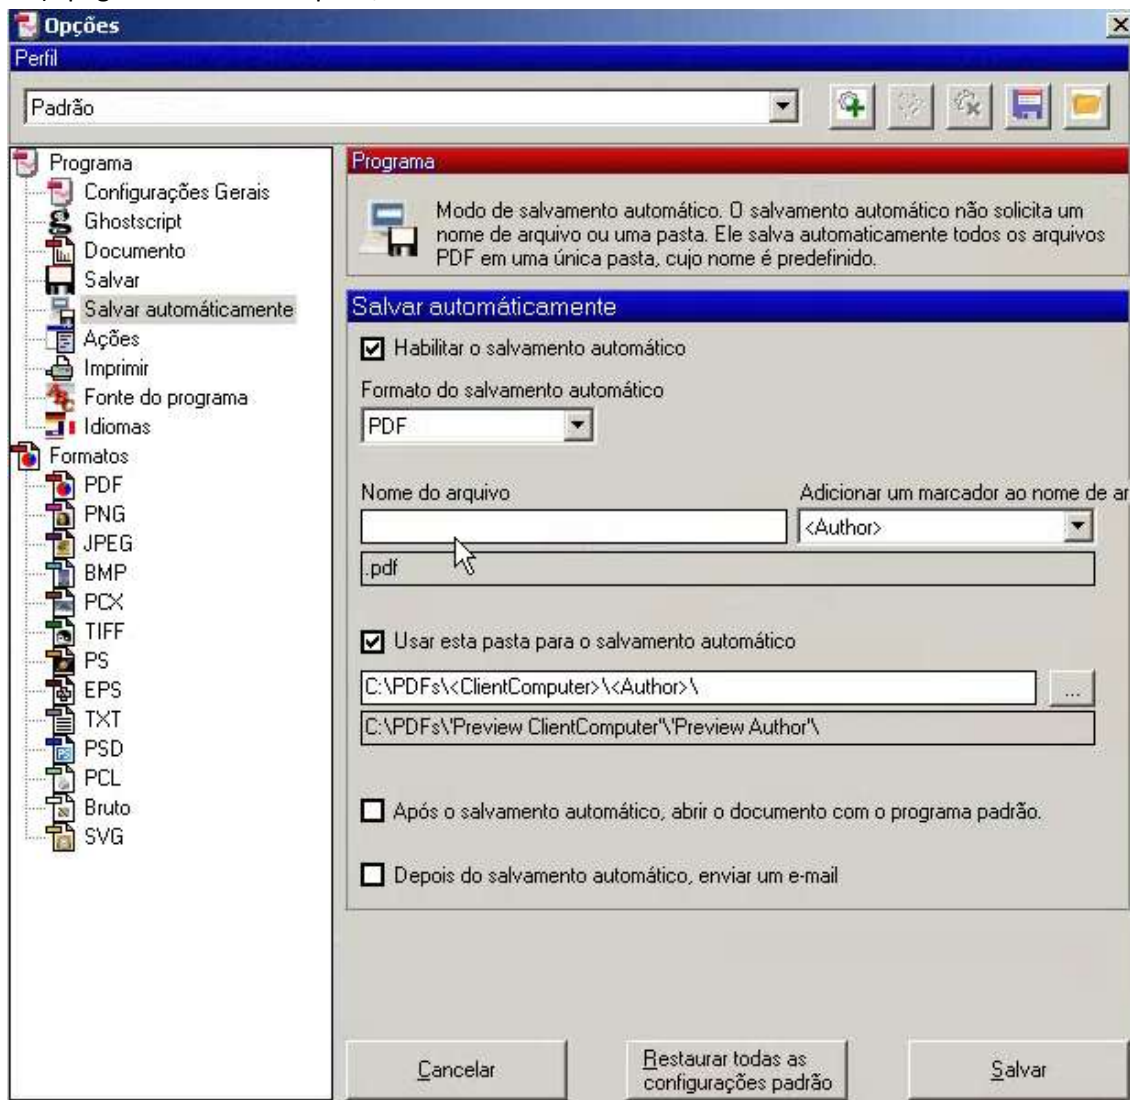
Opções
Perfil
Padrão

Programa
Configurações Gerais
Ghostscript
Documento
Salvar
Salvar automáticamente
Ações
Imprimir
Fonte do programa
Idiomas
Formatos
PDF
PNG
JPEG
BMP
PCX
TIFF
PS
EPS
TXT
PSD
PCL
Bruto
SVG

Programa
Modo de salvamento automático. O salvamento automático não solicita um nome de arquivo ou uma pasta. Ele salva automaticamente todos os arquivos PDF em uma única pasta, cujo nome é predefinido.

Salvar automáticamente
Habilitar o salvamento automático
Formato do salvamento automático
PDF
Nome do arquivo
Adicionar um marcador ao nome de ar
<Author>
.pdf
Usar esta pasta para o salvamento automático
C:\PDFs\<ClientComputer>\<Author>\
...
C:\PDFs\'Preview ClientComputer'\'Preview Author'\
Após o salvamento automático, abrir o documento com o programa padrão.
Depois do salvamento automático, enviar um e-mail

Cancelar
Restaurar todas as configurações padrão
Salvar